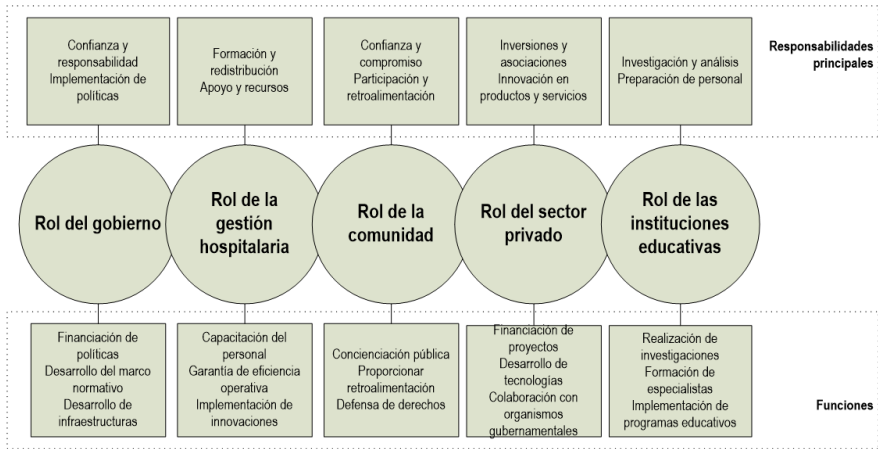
Confianza y responsabilidad
Implementación de políticas

Formación y redistribución
Apoyo y recursos

Confianza y compromiso
Participación y retroalimentación

Inversiones y asociaciones
Innovación en productos y servicios

Investigación y análisis
Preparación de personal

Responsabilidades principales

Rol del gobierno

Rol de la gestión hospitalaria

Rol de la comunidad

Rol del sector privado

Rol de las instituciones educativas

Financiación de políticas
Desarrollo del marco normativo
Desarrollo de infraestructuras

Capacitación del personal
Garantía de eficiencia operativa
Implementación de innovaciones

Concienciación pública
Proporcionar retroalimentación
Defensa de derechos

Financiación de proyectos
Desarrollo de tecnologías
Colaboración con organismos gubernamentales

Realización de investigaciones
Formación de especialistas
Implementación de programas educativos

Funciones